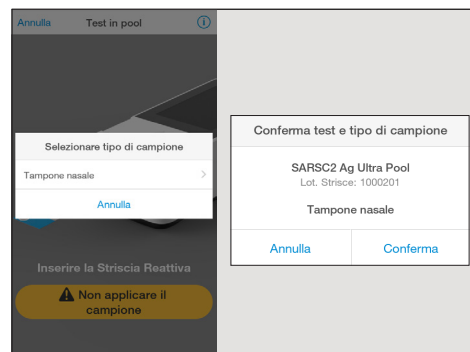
Annulla
Test in pool
Selezionare tipo di campione
Tampone nasale
Annulla
Inserire la Striscia Reattiva
Non applicare il campione

Conferma test e tipo di campione
SARSC2 Ag Ultra Pool
Lot. Strisce: 1000201
Tampone nasale
Annulla
Conferma